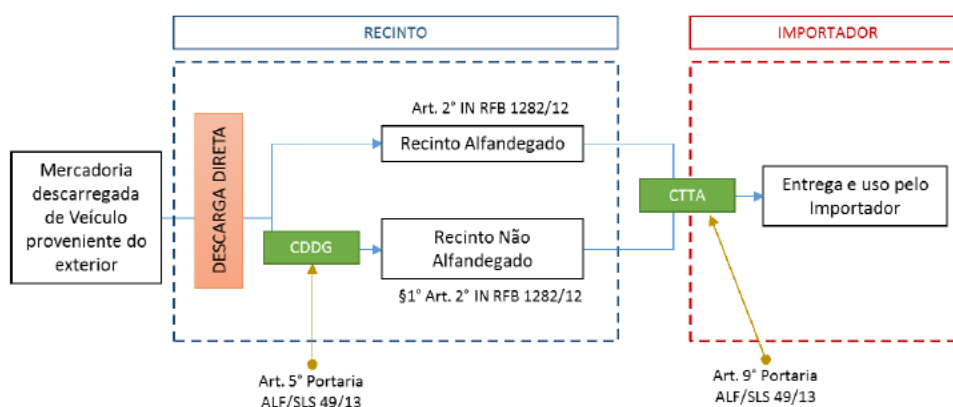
RECINTO

IMPORTADOR

Mercadoria descarregada de Veículo proveniente do exterior

DESCARGA DIRETA

Art. 2° IN RFB 1282/12

Recinto Alfandegado

CDDG

Recinto Não Alfandegado

§1° Art. 2° IN RFB 1282/12

CTTA

Entrega e uso pelo Importador

Art. 5° Portaria ALF/SLS 49/13

Art. 9° Portaria ALF/SLS 49/13